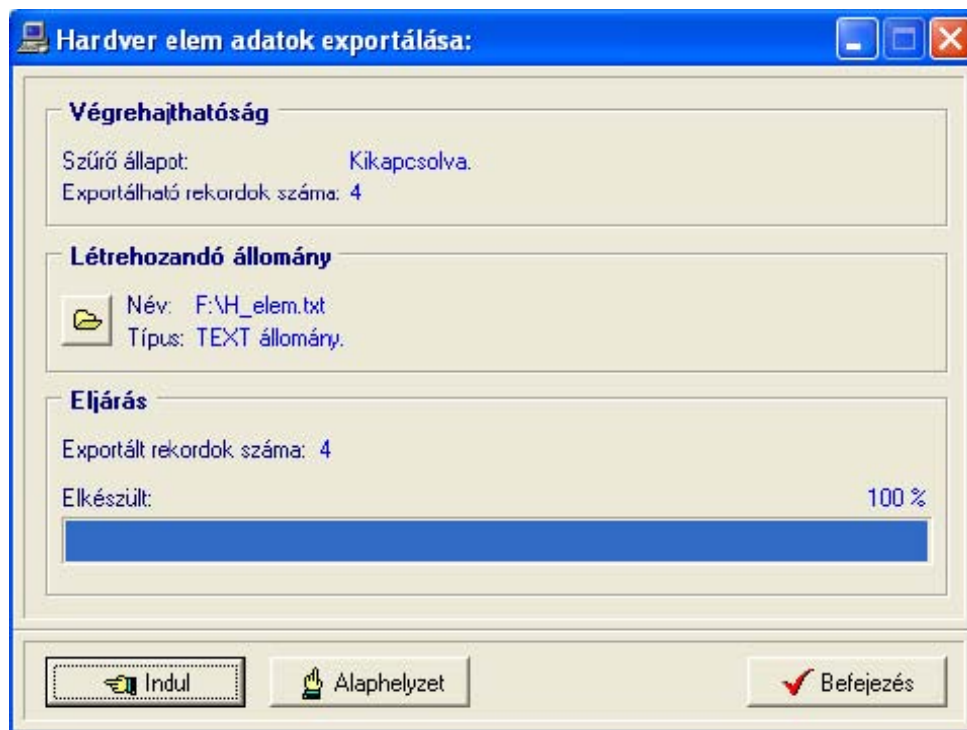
Hardver elem adatok exportálása:

Végrehajthatóság

Szűrő állapot: Kikapcsolva.
Exportálható rekordok száma: 4

Létrehozandó állomány

Név: F:\H_elem.txt
Típus: TEXT állomány.

Eljárás

Exportált rekordok száma: 4

Elkészült: 100 %

Indul
Alaphelyzet
Befejezés